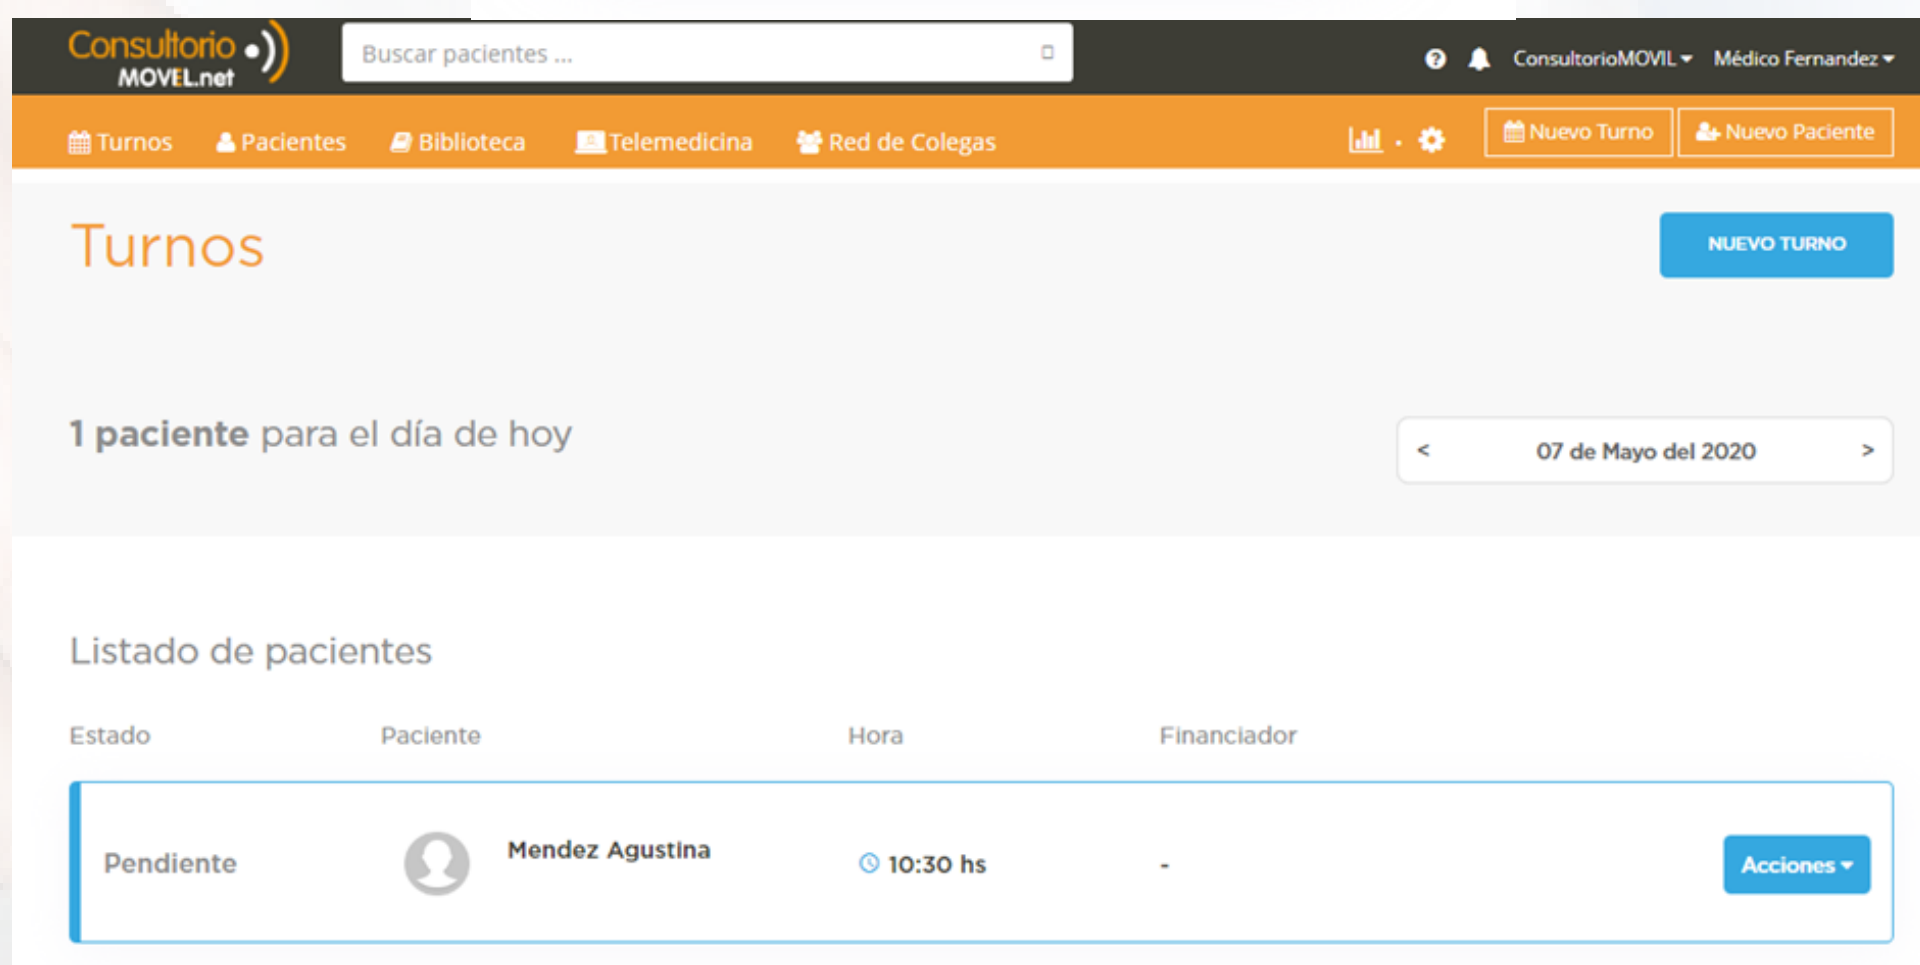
Consultorio MOVEL.net

Buscar pacientes ...

ConsultorioMOVIL Médico Fernandez

Turnos Pacientes Biblioteca Telemedicina Red de Colegas

Nuevo Turno Nuevo Paciente

Turnos

NUEVO TURNO

1 paciente para el día de hoy

< 07 de Mayo del 2020 >

Listado de pacientes

| Estado | Paciente | Hora | Financiador | |
|---|---|---|---|---|
| Pendiente | Mendez Agustina | 10:30 hs | - | Acciones |